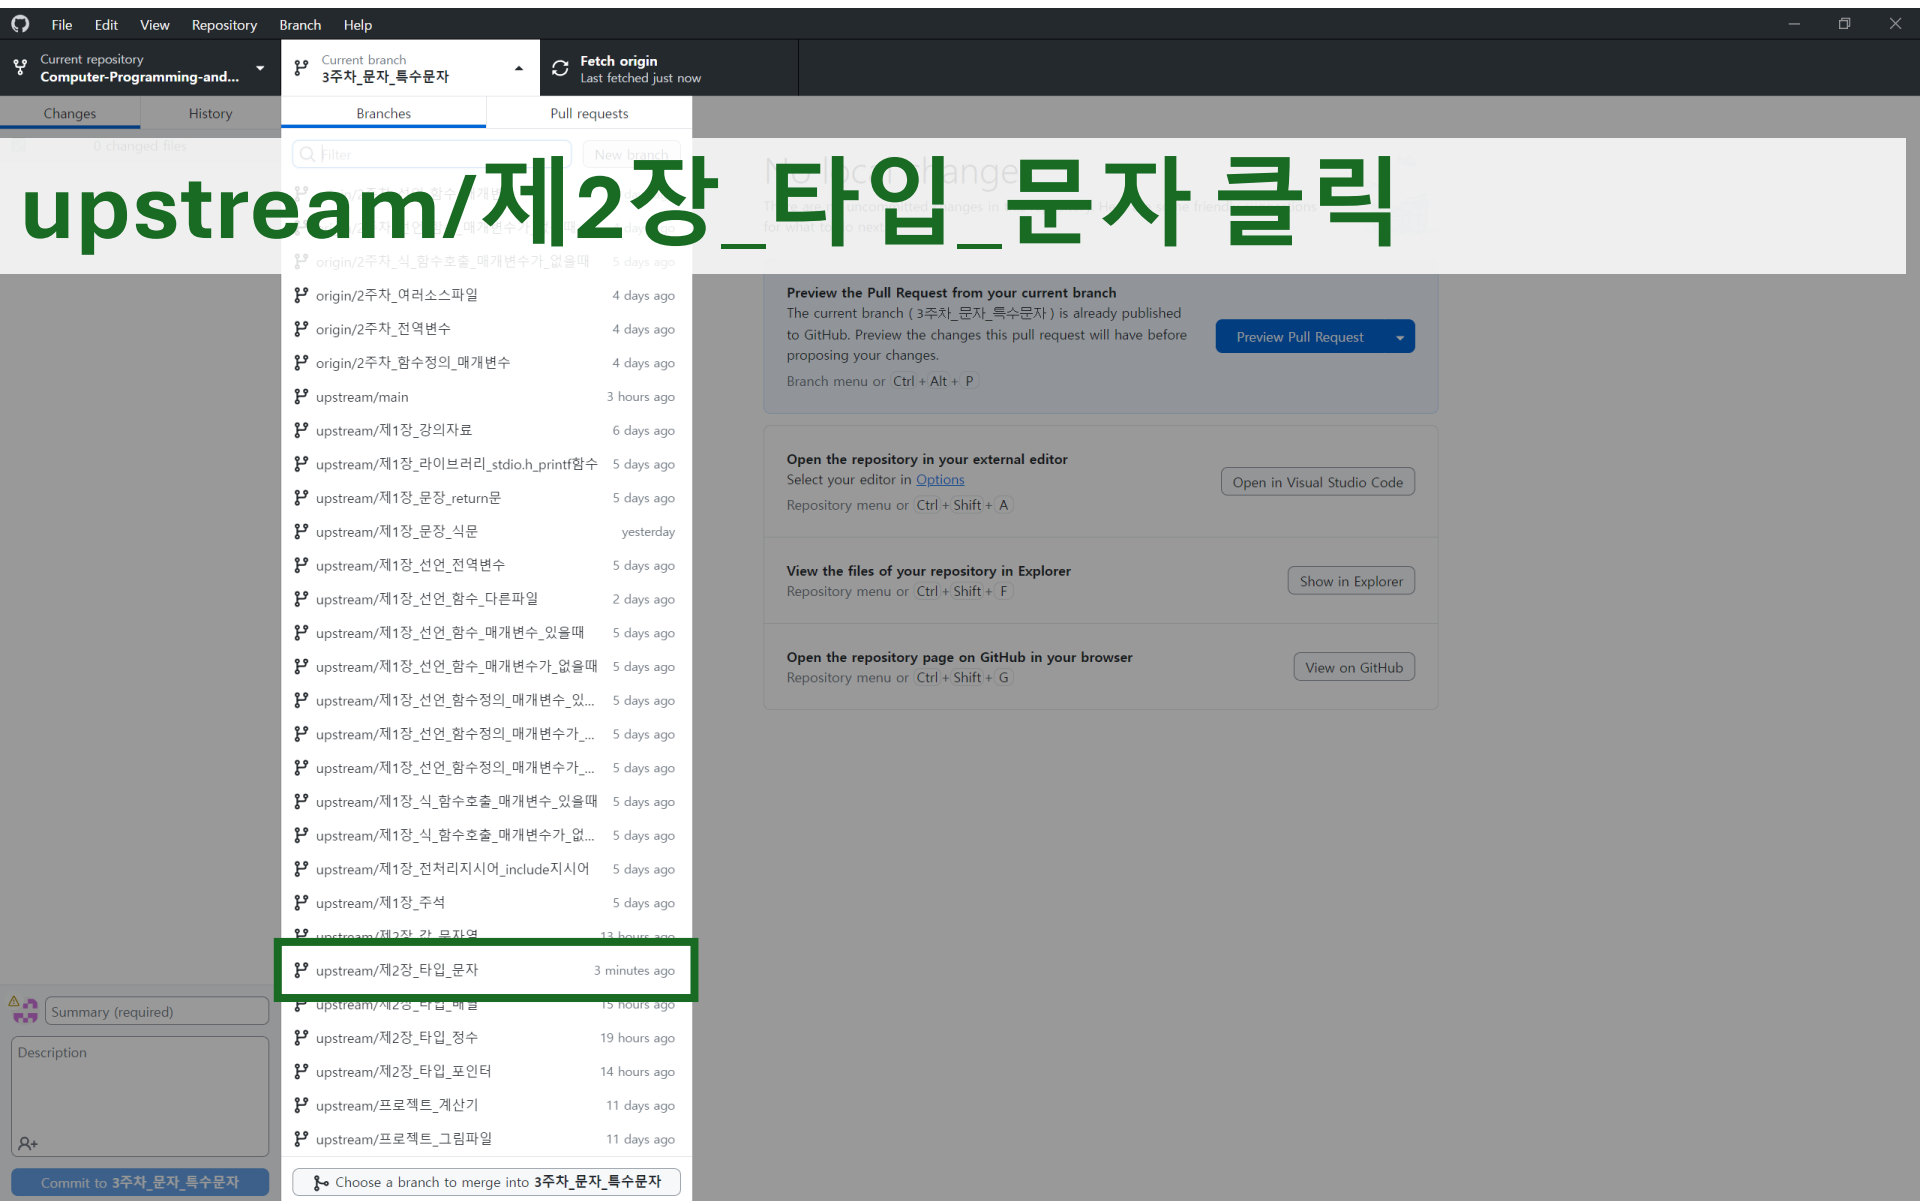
File Edit View Repository Branch Help

Current repository
Computer-Programming-and...

Current branch
3주차_문자_특수문자

Fetch origin
Last fetched just now

Changes History

Branches Pull requests

0 changed files

Filter New branch

upstream/제2장_타입_문자 클릭

origin/2주차_식_함수호출_매개변수가_없을때 5 days ago
origin/2주차_여러소스파일 4 days ago
origin/2주차_전역변수 4 days ago
origin/2주차_함수정의_매개변수 4 days ago
upstream/main 3 hours ago
upstream/제1장_강의자료 6 days ago
upstream/제1장_라이브러리_stdio.h_printf함수 5 days ago
upstream/제1장_문장_return문 5 days ago
upstream/제1장_문장_식문 yesterday
upstream/제1장_선언_전역변수 5 days ago
upstream/제1장_선언_함수_다른파일 2 days ago
upstream/제1장_선언_함수_매개변수_있을때 5 days ago
upstream/제1장_선언_함수_매개변수가_없을때 5 days ago
upstream/제1장_선언_함수정의_매개변수_있... 5 days ago
upstream/제1장_선언_함수정의_매개변수가_... 5 days ago
upstream/제1장_선언_함수정의_매개변수가_... 5 days ago
upstream/제1장_식_함수호출_매개변수_있을때 5 days ago
upstream/제1장_식_함수호출_매개변수가_없... 5 days ago
upstream/제1장_전처리지시어_include지시어 5 days ago
upstream/제1장_주석 5 days ago
upstream/제2장_값_문자열 13 hours ago
upstream/제2장_타입_문자 3 minutes ago
upstream/제2장_타입_배열 15 hours ago
upstream/제2장_타입_정수 19 hours ago
upstream/제2장_타입_포인터 14 hours ago
upstream/프로젝트_계산기 11 days ago
upstream/프로젝트_그림파일 11 days ago

Choose a branch to merge into 3주차_문자_특수문자

Preview the Pull Request from your current branch
The current branch ( 3주차_문자_특수문자 ) is already published to GitHub. Preview the changes this pull request will have before proposing your changes.
Branch menu or Ctrl + Alt + P
Preview Pull Request

Open the repository in your external editor
Select your editor in Options
Repository menu or Ctrl + Shift + A
Open in Visual Studio Code

View the files of your repository in Explorer
Repository menu or Ctrl + Shift + F
Show in Explorer

Open the repository page on GitHub in your browser
Repository menu or Ctrl + Shift + G
View on GitHub

Summary (required)
Description
Commit to 3주차_문자_특수문자